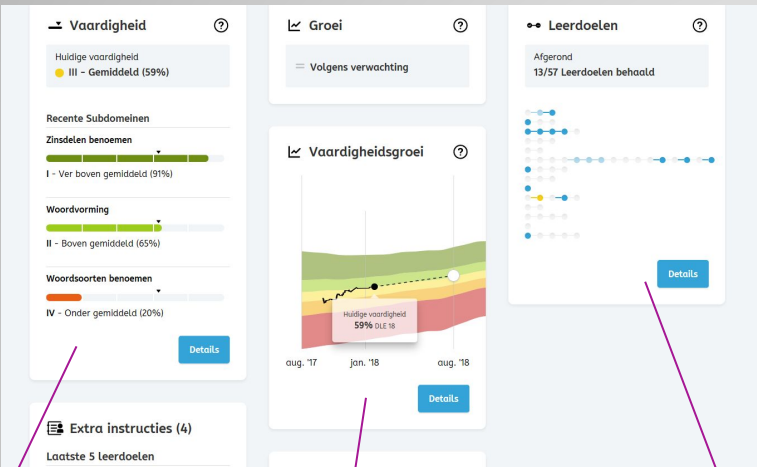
Vaardigheid

Huidige vaardigheid
III - Gemiddeld (59%)

Recente Subdomeinen

Zinsdelen benoemen
I - Ver boven gemiddeld (91%)

Woordvorming
II - Boven gemiddeld (65%)

Woordsoorten benoemen
IV - Onder gemiddeld (20%)

Details

Extra instructies (4)

Laatste 5 leerdoelen

Groei

Volgens verwachting

Vaardigheidsgroei

Huidige vaardigheid
59% DLE 18

aug. '17
jan. '18
aug. '18

Details

Leerdoelen

Afgerond
13/57 Leerdoelen behaald

Details